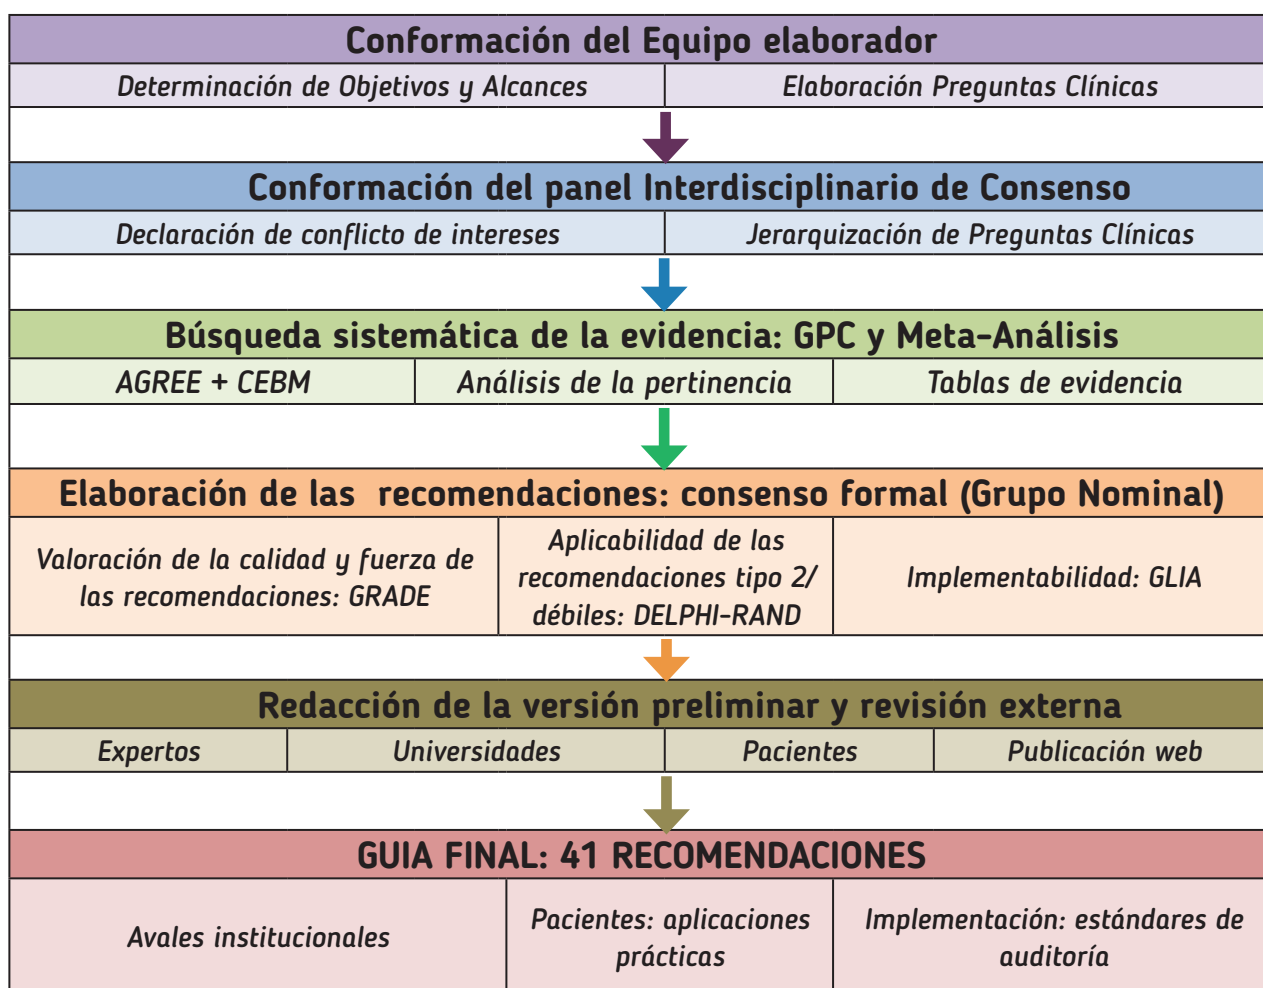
Conformación del Equipo elaborador

Determinación de Objetivos y Alcances

Elaboración Preguntas Clínicas

Conformación del panel Interdisciplinario de Consenso

Declaración de conflicto de intereses

Jerarquización de Preguntas Clínicas

Búsqueda sistemática de la evidencia: GPC y Meta-Análisis

AGREE + CEBM

Análisis de la pertinencia

Tablas de evidencia

Elaboración de las recomendaciones: consenso formal (Grupo Nominal)

Valoración de la calidad y fuerza de las recomendaciones: GRADE

Aplicabilidad de las recomendaciones tipo 2/ débiles: DELPHI-RAND

Implementabilidad: GLIA

Redacción de la versión preliminar y revisión externa

Expertos

Universidades

Pacientes

Publicación web

GUIA FINAL: 41 RECOMENDACIONES

Avales institucionales

Pacientes: aplicaciones prácticas

Implementación: estándares de auditoría